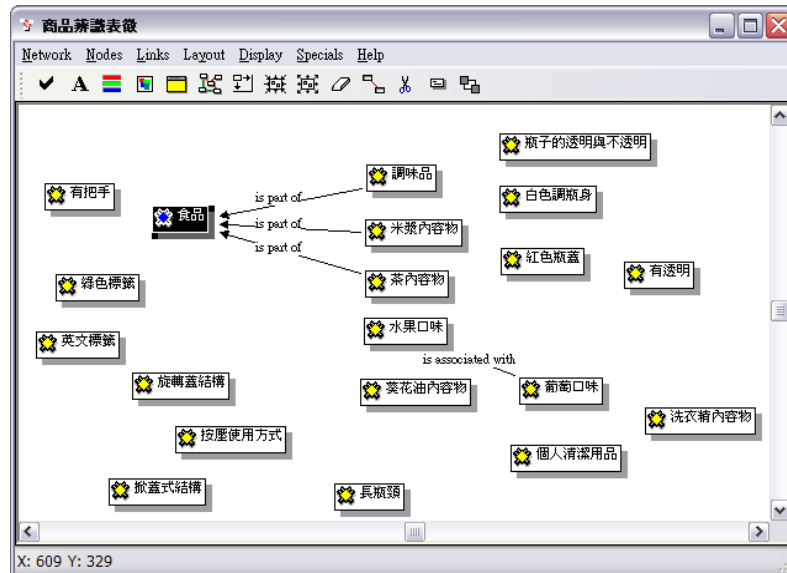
商品辨識表徵

Network Nodes Links Layout Display Specials Help

瓶子的透明與不透明

有把手

食品

is part of

調味品

白色調瓶身

is part of

米漿內容物

is part of

紅色瓶蓋

有透明

綠色標籤

茶內容物

水果口味

英文標籤

is associated with

旋轉蓋結構

葵花油內容物

葡萄口味

洗衣精內容物

按壓使用方式

個人清潔用品

掀蓋式結構

長瓶頸

X: 609 Y: 329